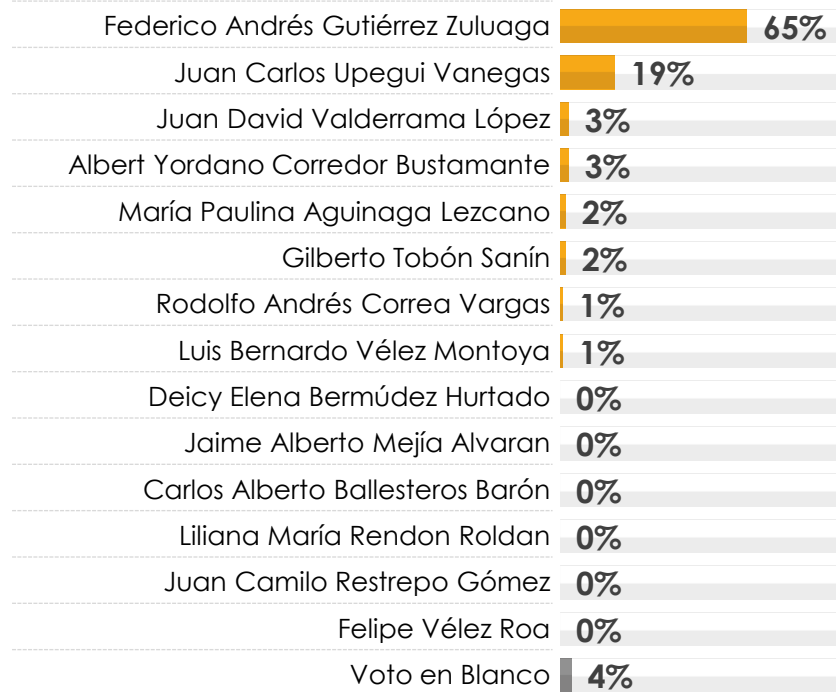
| | |
|---|---|
| Federico Andrés Gutiérrez Zuluaga | 65% |
| Juan Carlos Upegui Vanegas | 19% |
| Juan David Valderrama López | 3% |
| Albert Yordano Corredor Bustamante | 3% |
| María Paulina Aguinaga Lezcano | 2% |
| Gilberto Tobón Sanín | 2% |
| Rodolfo Andrés Correa Vargas | 1% |
| Luis Bernardo Vélez Montoya | 1% |
| Deicy Elena Bermúdez Hurtado | 0% |
| Jaime Alberto Mejía Alvaran | 0% |
| Carlos Alberto Ballesteros Barón | 0% |
| Liliana María Rendon Roldan | 0% |
| Juan Camilo Restrepo Gómez | 0% |
| Felipe Vélez Roa | 0% |
| Voto en Blanco | 4% |